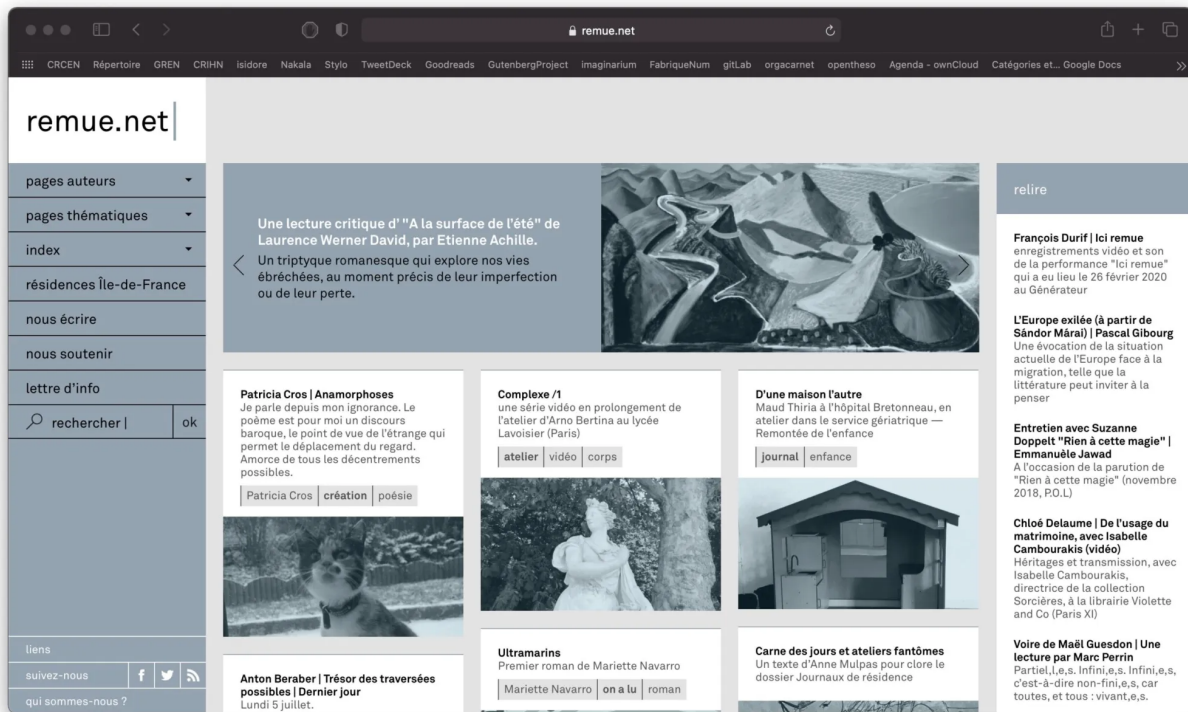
remue.net

CRCEN Répertoire GREN CRIHN isidore Nakala Stylo TweetDeck Goodreads GutenbergProject imaginarium FabriqueNum gitLab orgacarnet opentheso Agenda - ownCloud Catégories et... Google Docs

remue.net

pages auteurs
pages thématiques
index
résidences Île-de-France
nous écrire
nous soutenir
lettre d'info
rechercher | ok

liens
suivez-nous
qui sommes-nous ?

Une lecture critique d' "A la surface de l'été" de Laurence Werner David, par Etienne Achille.
Un triptyque romanesque qui explore nos vies ébréchées, au moment précis de leur imperfection ou de leur perte.

Patricia Cros | Anamorphoses
Je parle depuis mon ignorance. Le poème est pour moi un discours baroque, le point de vue de l'étrange qui permet le déplacement du regard. Amorce de tous les décentrements possibles.
Patricia Cros | création | poésie

Complexe /1
une série vidéo en prolongement de l'atelier d'Arno Bertina au lycée Lavoisier (Paris)
atelier | vidéo | corps

D'une maison l'autre
Maud Thiria à l'hôpital Bretonneau, en atelier dans le service gériatrique — Remontée de l'enfance
journal | enfance

Anton Beraber | Trésor des traversées possibles | Dernier jour
Lundi 5 juillet.

Ultramarins
Premier roman de Mariette Navarro
Mariette Navarro | on a lu | roman

Carne des jours et ateliers fantômes
Un texte d'Anne Mulpas pour clore le dossier Journaux de résidence

relire

François Durif | Ici remue
enregistrements vidéo et son de la performance "Ici remue" qui a eu lieu le 26 février 2020 au Générateur

L'Europe exilée (à partir de Sándor Márai) | Pascal Gibourg
Une évocation de la situation actuelle de l'Europe face à la migration, telle que la littérature peut inviter à la penser

Entretien avec Suzanne Doppelt "Rien à cette magie" | Emmanuèle Jawad
A l'occasion de la parution de "Rien à cette magie" (novembre 2018, P.O.L)

Chloé Delaume | De l'usage du matrimoine, avec Isabelle Cambourakis (vidéo)
Héritages et transmission, avec Isabelle Cambourakis, directrice de la collection Sorcières, à la librairie Violette and Co (Paris XI)

Voire de Maël Guesdon | Une lecture par Marc Perrin
Partiel,l,e,s. Infini,e,s. Infini,e,s, c'est-à-dire non-fini,e,s, car toutes, et tous : vivant,e,s.